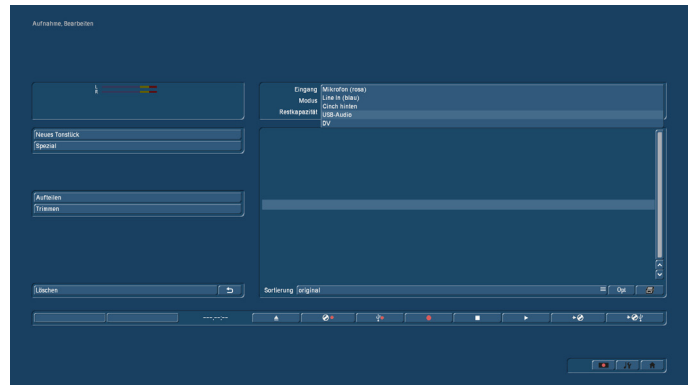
Aufnahme, Bearbeiten

L
R

Eingang Mikrofon (rosa)
Modus Line in (blau)
Cinch hinten
Restkapazität USB-Audio
DV

Neues Tonstück
Spezial

Aufteilen
Trimmen

Löschen

Sortierung original

Opt.

--:--:--